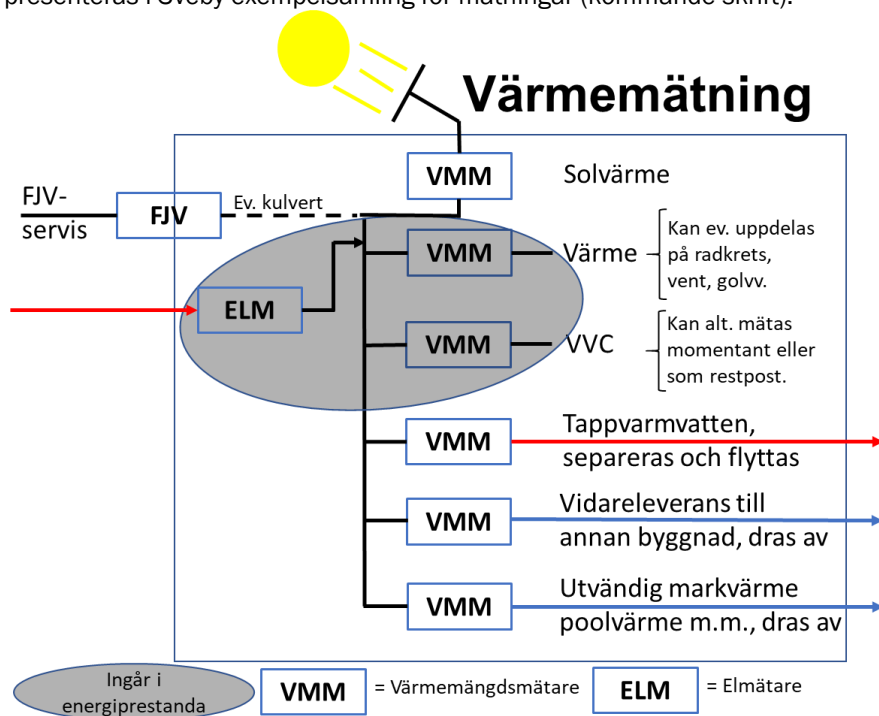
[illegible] presenteras i Sveby exempelsamling för mätningar (kommande skrift).

Värmemätning

VMM Solvärme

FJV-servis FJV Ev. kulvert

VMM Värme Kan ev. uppdelas på radkrets, vent, golvv.

ELM

VMM VVC Kan alt. mätas momentant eller som restpost.

VMM Tappvarmvatten, separeras och flyttas

VMM Vidareleverans till annan byggnad, dras av

VMM Utvändig markvärme poolvärme m.m., dras av

Ingår i energiprestanda

VMM = Värmemängdsmätare

ELM = Elmätare